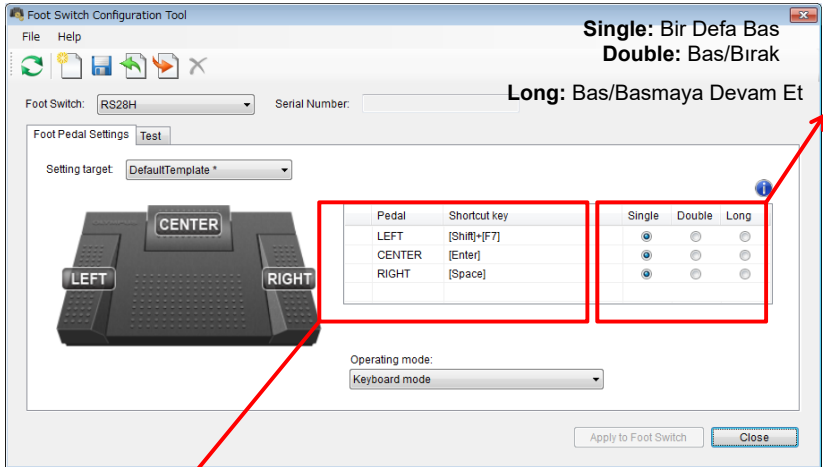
Foot Switch Configuration Tool

File Help

Single: Bir Defa Bas
Double: Bas/Bırak

Long: Bas/Basmaya Devam Et

Foot Switch: RS28H
Serial Number:

Foot Pedal Settings | Test

Setting target: DefaultTemplate *

CENTER
LEFT
RIGHT

| Pedal | Shortcut key |
|---|---|
| LEFT | [Shift]+[F7] |
| CENTER | [Enter] |
| RIGHT | [Space] |

| Single | Double | Long |
|---|---|---|
| ◉ | ○ | ○ |
| ◉ | ○ | ○ |
| ◉ | ○ | ○ |

Operating mode:
Keyboard mode

Apply to Foot Switch
Close